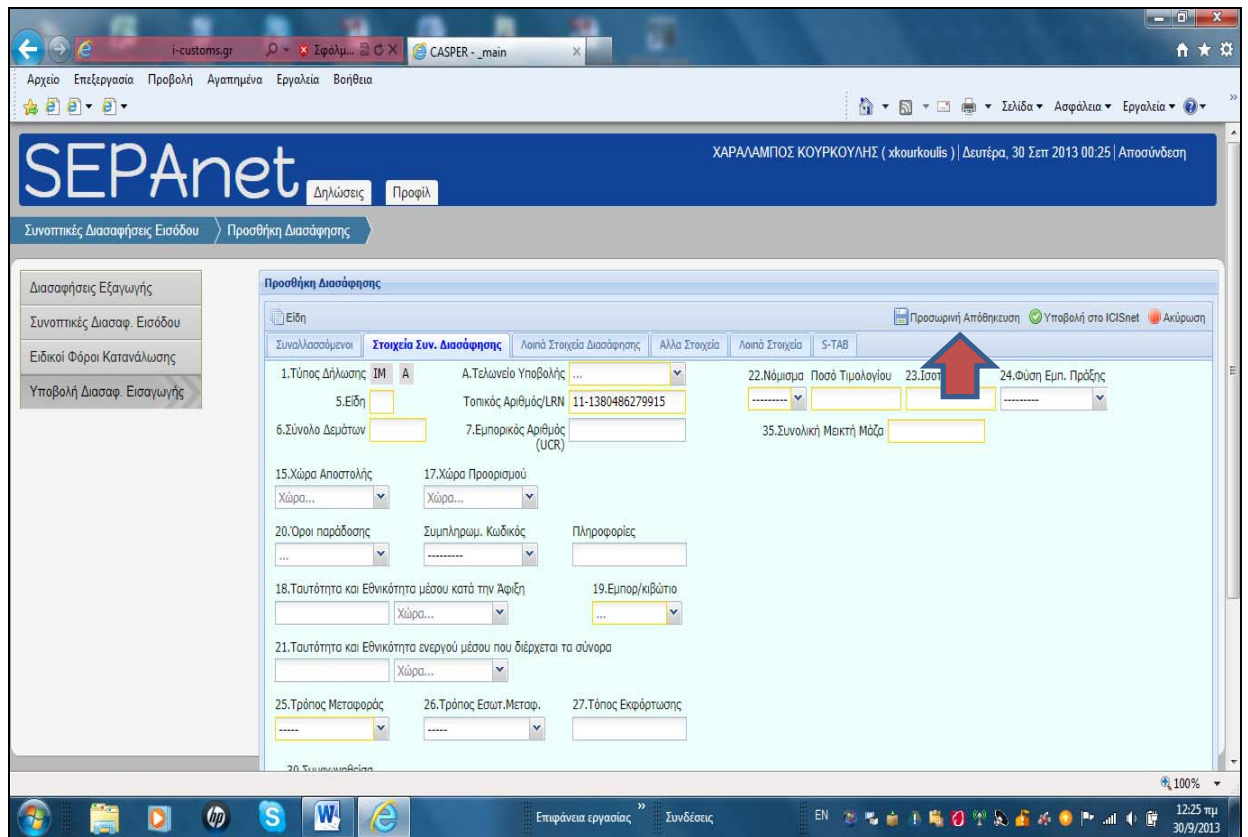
i-customs.gr
Σφάλμ...
CASPER - _main

Αρχείο Επεξεργασία Προβολή Αγαπημένα Εργαλεία Βοήθεια

Σελίδα ▾ Ασφάλεια ▾ Εργαλεία ▾

SEPAnet
Δηλώσεις Προφίλ

ΧΑΡΑΛΑΜΠΟΣ ΚΟΥΡΚΟΥΛΗΣ ( xkourkoulis ) | Δευτέρα, 30 Σεπ 2013 00:25 | Αποσύνδεση

Συνοπτικές Διασαφήσεις Εισόδου
Προσθήκη Διασάφησης

Διασαφήσεις Εξαγωγής
Συνοπτικές Διασαφ. Εισόδου
Ειδικοί Φόροι Κατανάλωσης
Υποβολή Διασαφ. Εισαγωγής

Προσθήκη Διασάφησης

Είδη
Προσωρινή Αποθήκευση
Υποβολή στο ICISnet
Ακύρωση

Συναλλασσόμενοι
Στοιχεία Συν. Διασάφησης
Λοιπά Στοιχεία Διασάφησης
Άλλα Στοιχεία
Λοιπά Στοιχεία
S-TAB

1.Τύπος Δήλωσης IM A
Α.Τελωνείο Υποβολής ...
22.Νόμισμα Ποσό Τιμολογίου 23.Ισοτ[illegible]
24.Φύση Εμπ. Πράξης
---------
---------
5.Είδη
Τοπικός Αριθμός/LRN 11-1380486279915
6.Σύνολο Δεμάτων
7.Εμπορικός Αριθμός (UCR)
35.Συνολική Μεικτή Μάζα

15.Χώρα Αποστολής
Χώρα...
17.Χώρα Προορισμού
Χώρα...

20.Όροι παράδοσης
...
Συμπληρωμ. Κωδικός
---------
Πληροφορίες

18.Ταυτότητα και Εθνικότητα μέσου κατά την Άφιξη
Χώρα...
19.Εμπορ/κιβώτιο
...

21.Ταυτότητα και Εθνικότητα ενεργού μέσου που διέρχεται τα σύνορα
Χώρα...

25.Τρόπος Μεταφοράς
-----
26.Τρόπος Εσωτ.Μεταφ.
-----
27.Τόπος Εκφόρτωσης

30.Συμφωνηθείσα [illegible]

100%

Επιφάνεια εργασίας
Συνδέσεις
EN
12:25 πμ
30/9/2013